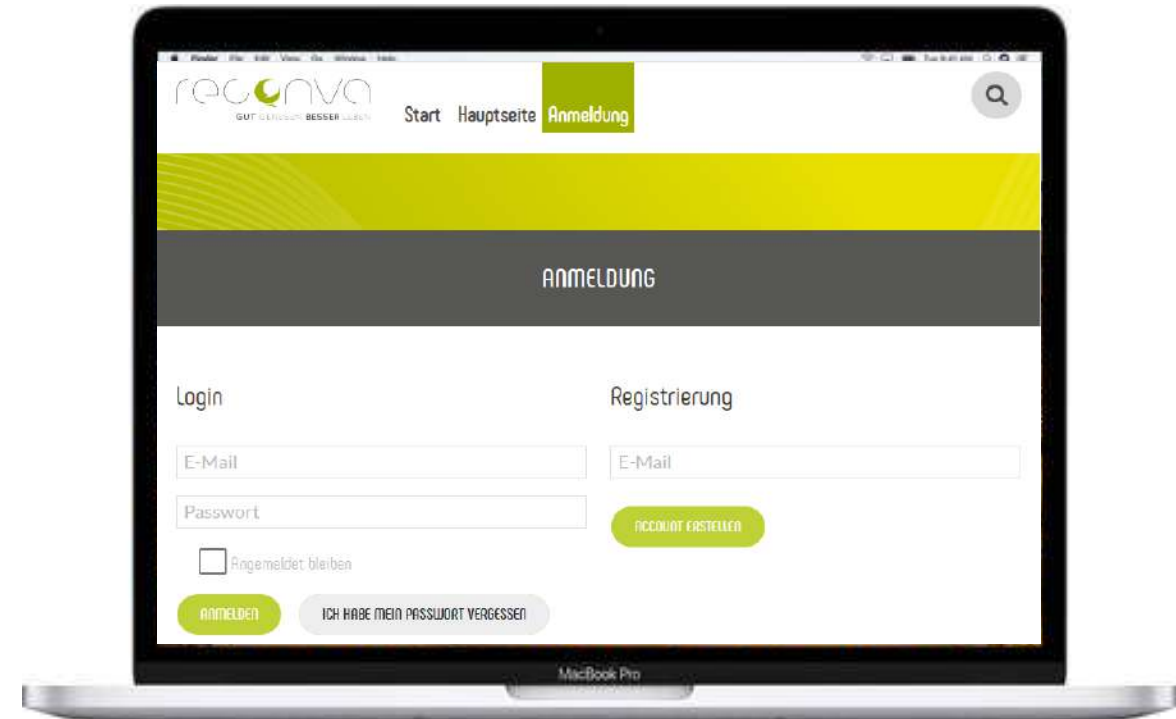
Finder File Edit View Go Window Help

reconva
GUT GENIESSEN BESSER LEBEN

Start Hauptseite Anmeldung

ANMELDUNG

Login

E-Mail

Passwort

Angemeldet bleiben

ANMELDEN

ICH HABE MEIN PASSWORT VERGESSEN

Registrierung

E-Mail

ACCOUNT ERSTELLEN

MacBook Pro